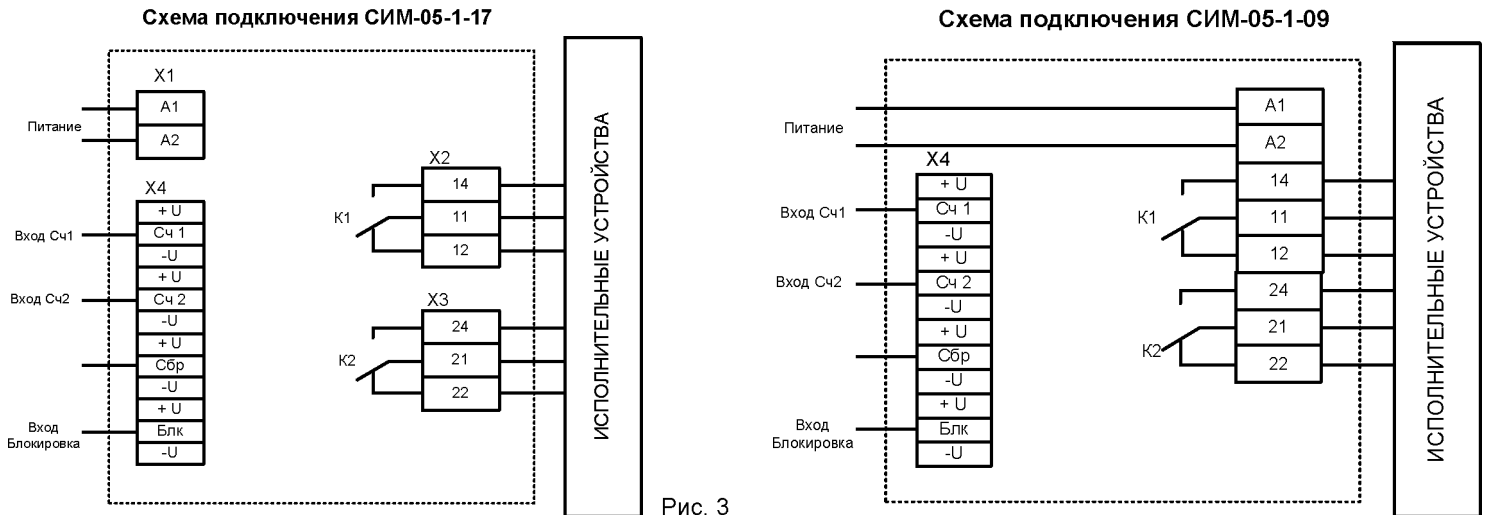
Схема подключения СИМ-05-1-17

X1

Питание

A1

A2

X4

Вход Сч1

Вход Сч2

Вход Блокировка

+ U

Сч 1

-U

+ U

Сч 2

-U

+ U

Сбр

-U

+ U

Блк

-U

X2

K1

14

11

12

X3

K2

24

21

22

ИСПОЛНИТЕЛЬНЫЕ УСТРОЙСТВА

Рис. 3

Схема подключения СИМ-05-1-09

Питание

A1

A2

X4

Вход Сч1

Вход Сч2

Вход Блокировка

+ U

Сч 1

-U

+ U

Сч 2

-U

+ U

Сбр

-U

+ U

Блк

-U

K1

14

11

12

K2

24

21

22

ИСПОЛНИТЕЛЬНЫЕ УСТРОЙСТВА